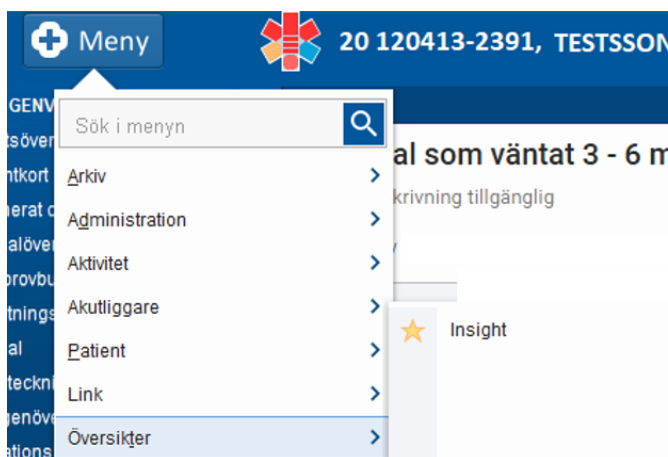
Meny

20 120413-2391, TESTSSON

GENV
tsöver
ntkort
erat c
alöver
provbu
tnings
al
teckni
genöve
ations

Sök i menyn

Arkiv
Administration
Aktivitet
Akutliggare
Patient
Link
Översikter

al som väntat 3 - 6 m
krivning tillgänglig

Insight